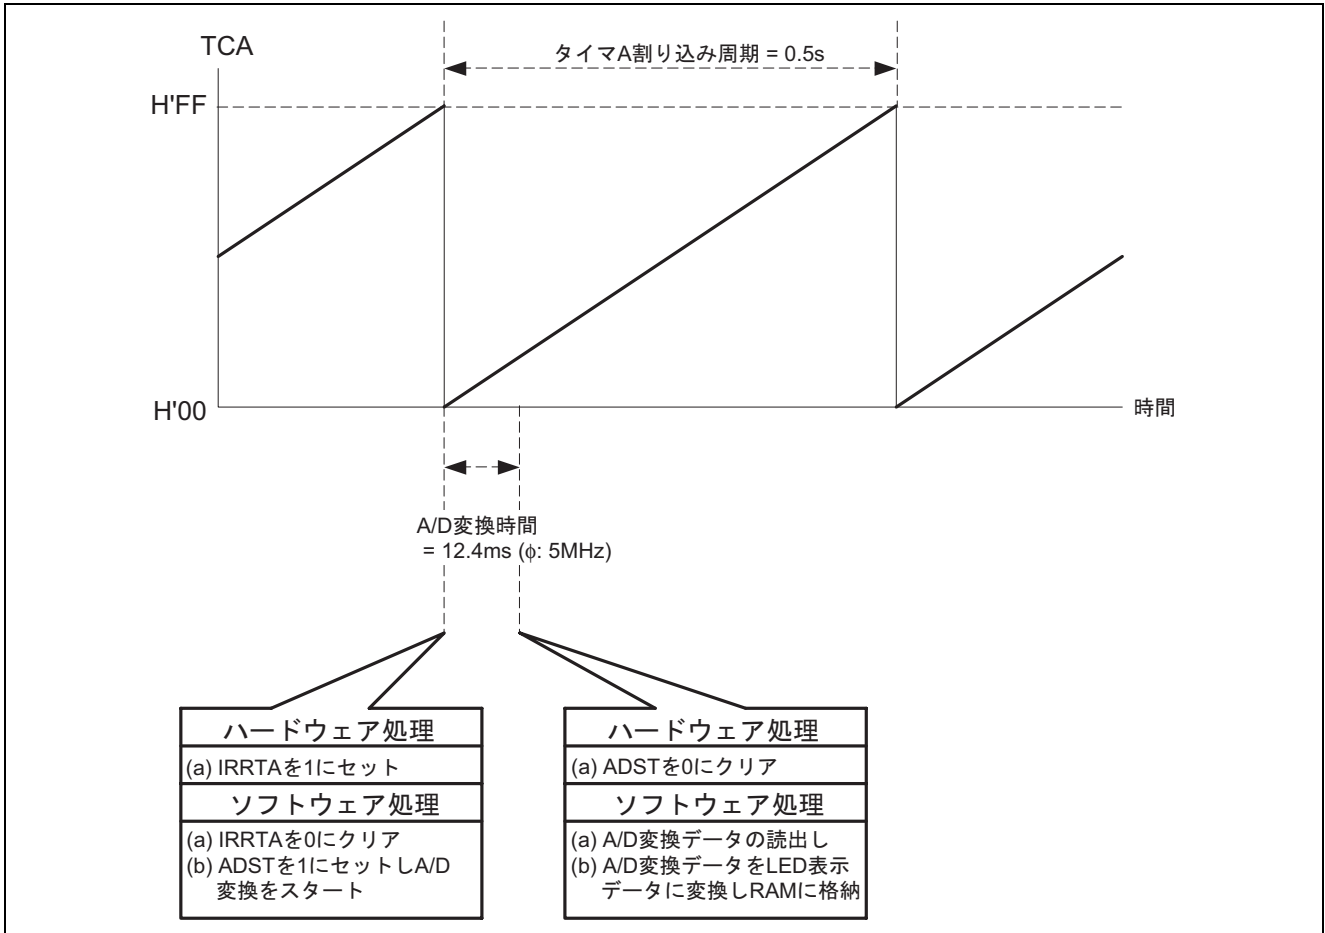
TCA

タイマA割り込み周期 = 0.5s

H'FF

H'00

時間

A/D変換時間 = 12.4ms (φ: 5MHz)

ハードウェア処理

(a) IRRTAを1にセット

ソフトウェア処理

(a) IRRTAを0にクリア
(b) ADSTを1にセットしA/D変換をスタート

ハードウェア処理

(a) ADSTを0にクリア

ソフトウェア処理

(a) A/D変換データの読出し
(b) A/D変換データをLED表示データに変換しRAMに格納